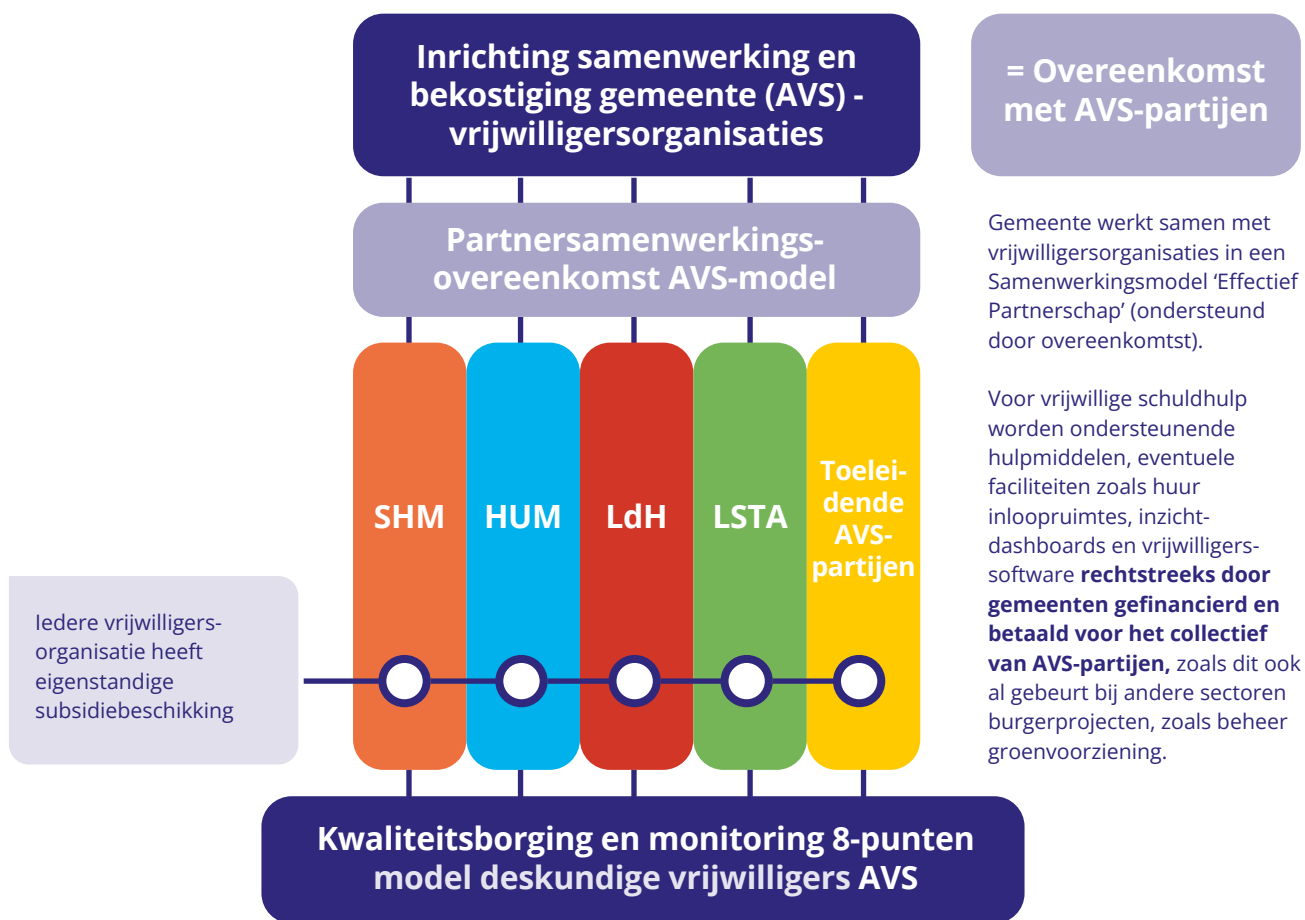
Inrichting samenwerking en bekostiging gemeente (AVS) - vrijwilligersorganisaties

= Overeenkomst met AVS-partijen

Partnersamenwerkingsovereenkomst AVS-model

Gemeente werkt samen met vrijwilligersorganisaties in een Samenwerkingsmodel 'Effectief Partnerschap' (ondersteund door overeenkomtst).

Voor vrijwillige schuldhulp worden ondersteunende hulpmiddelen, eventuele faciliteiten zoals huur inloopruimtes, inzichtdashboards en vrijwilligerssoftware **rechtstreeks door gemeenten gefinancierd en betaald voor het collectief van AVS-partijen,** zoals dit ook al gebeurt bij andere sectoren burgerprojecten, zoals beheer groenvoorziening.

SHM

HUM

LdH

LSTA

Toeleidende AVS-partijen

Iedere vrijwilligersorganisatie heeft eigenstandige subsidiebeschikking

Kwaliteitsborging en monitoring 8-punten model deskundige vrijwilligers AVS